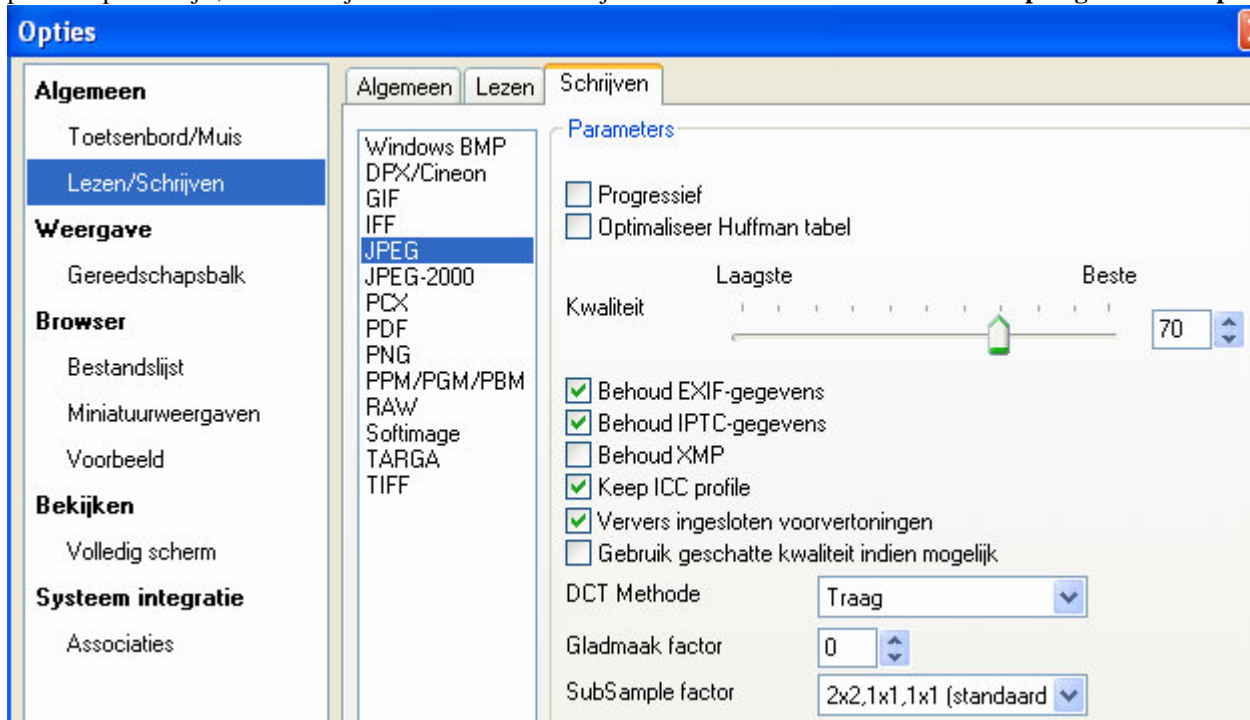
Opties

Algemeen
Toetsenbord/Muis
Lezen/Schrijven
Weergave
Gereedschapsbalk
Browser
Bestandslijst
Miniatuurweergaven
Voorbeeld
Bekijken
Volledig scherm
Systeem integratie
Associaties

Algemeen | Lezen | Schrijven

Windows BMP
DPX/Cineon
GIF
IFF
JPEG
JPEG-2000
PCX
PDF
PNG
PPM/PGM/PBM
RAW
Softimage
TARGA
TIFF

Parameters
Progressief
Optimaliseer Huffman tabel
Laagste
Beste
Kwaliteit
70
Behoud EXIF-gegevens
Behoud IPTC-gegevens
Behoud XMP
Keep ICC profile
Ververs ingesloten voorvertoningen
Gebruik geschatte kwaliteit indien mogelijk
DCT Methode
Traag
Gladmaak factor
0
SubSample factor
2x2,1x1,1x1 (standaard